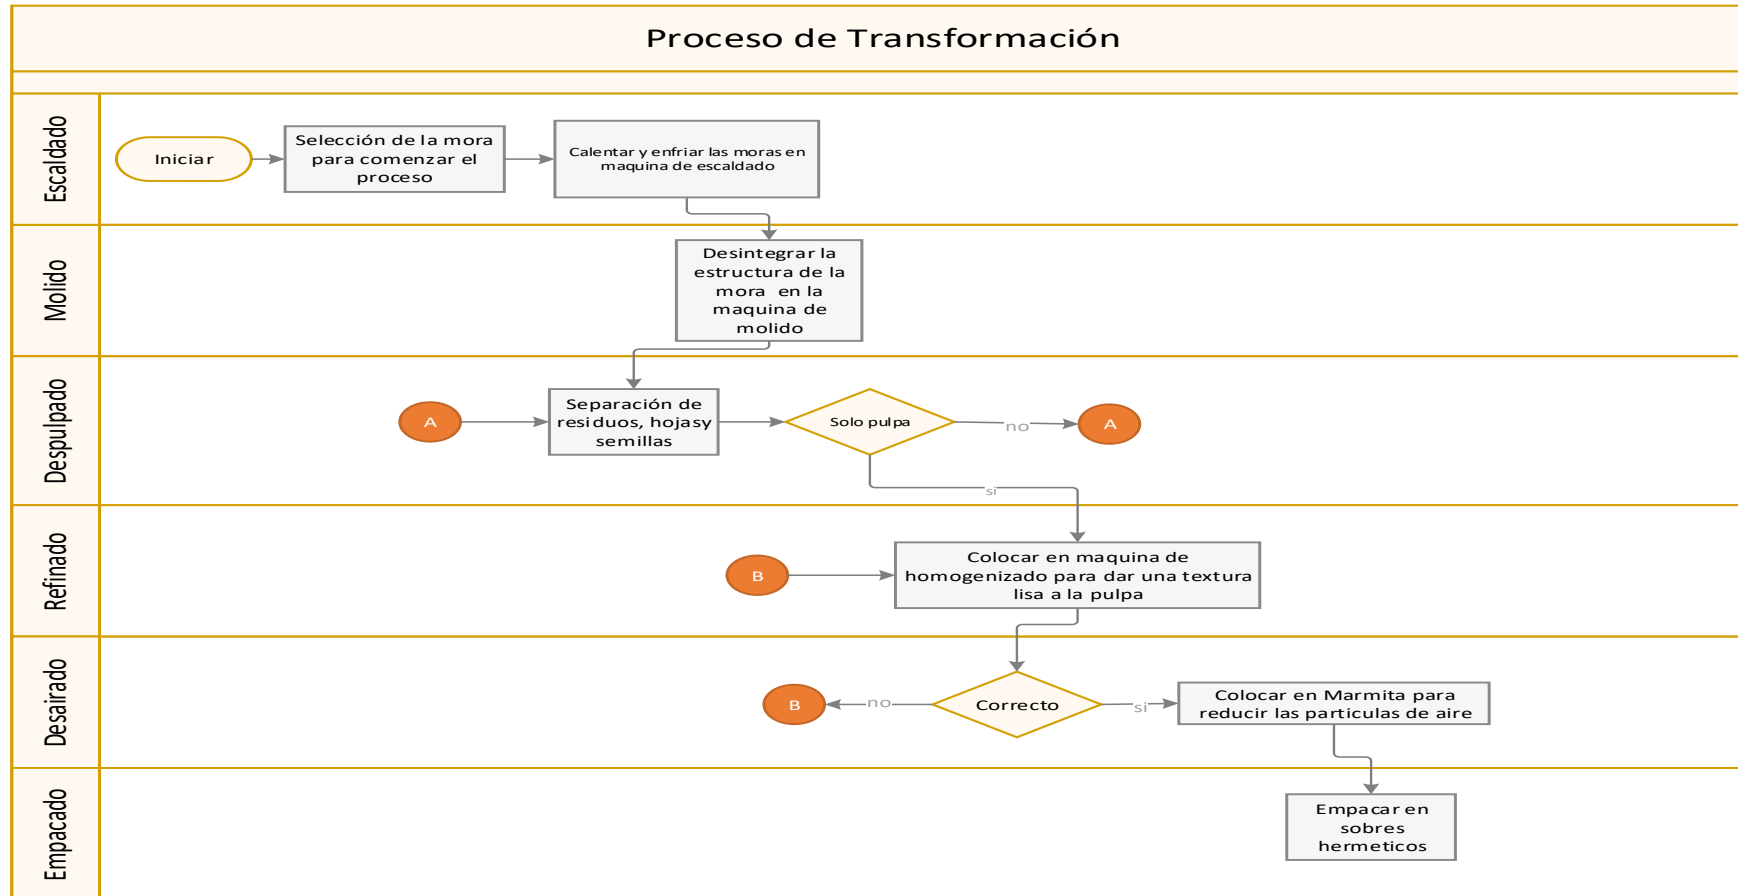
Proceso de Transformación

Escaldado

Iniciar

Selección de la mora para comenzar el proceso

Calentar y enfriar las moras en maquina de escaldado

Molido

Desintegrar la estructura de la mora en la maquina de molido

Despulpado

A

Separación de residuos, hojas y semillas

Solo pulpa

no

A

si

Refinado

B

Colocar en maquina de homogenizado para dar una textura lisa a la pulpa

Desairado

B

no

Correcto

si

Colocar en Marmita para reducir las particulas de aire

Empacado

Empacar en sobres hermeticos